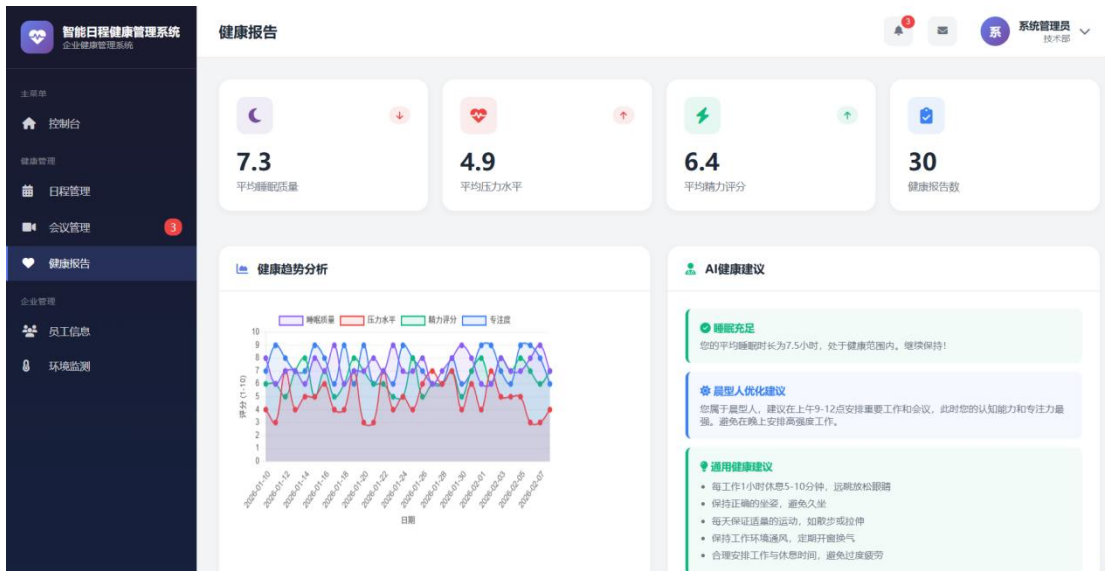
智能日程健康管理系统
企业健康管理系统

主菜单
控制台
健康管理
日程管理
会议管理 3
健康报告
企业管理
员工信息
环境监测

健康报告

3

系 系统管理员
技术部

7.3
平均睡眠质量

4.9
平均压力水平

6.4
平均精力评分

30
健康报告数

健康趋势分析

睡眠质量 压力水平 精力评分 专注度

评分 (1-10)

10
9
8
7
6
5
4
3
2
1
0

2026-01-10
2026-01-12
2026-01-14
2026-01-16
2026-01-18
2026-01-20
2026-01-22
2026-01-24
2026-01-26
2026-01-28
2026-01-30
2026-02-01
2026-02-03
2026-02-05
2026-02-07

日期

AI健康建议

睡眠充足
您的平均睡眠时长为7.5小时，处于健康范围内。继续保持！

晨型人优化建议
您属于晨型人，建议在上午9-12点安排重要工作和会议，此时您的认知能力和专注力最强。避免在晚上安排高强度工作。

通用健康建议
• 每工作1小时休息5-10分钟，远眺放松眼睛
• 保持正确的坐姿，避免久坐
• 每天保证适量的运动，如散步或拉伸
• 保持工作环境通风，定期开窗换气
• 合理安排工作与休息时间，避免过度疲劳